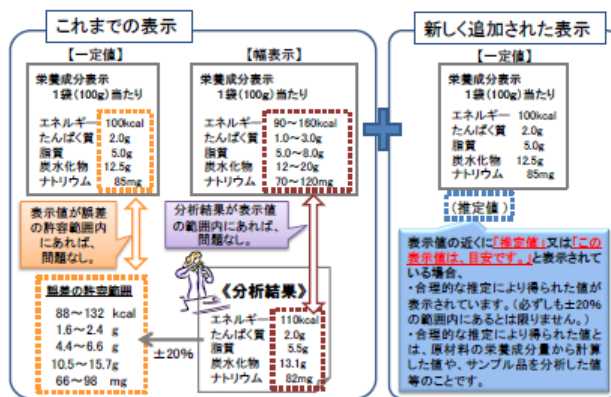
これまでの表示

【一定値】

栄養成分表示
1袋(100g)当たり

| | |
|---|---|
| エネルギー | 100kcal |
| たんぱく質 | 2.0g |
| 脂質 | 5.0g |
| 炭水化物 | 12.5g |
| ナトリウム | 85mg |

【幅表示】

栄養成分表示
1袋(100g)当たり

| | |
|---|---|
| エネルギー | 90～160kcal |
| たんぱく質 | 1.0～3.0g |
| 脂質 | 5.0～8.0g |
| 炭水化物 | 12～20g |
| ナトリウム | 70～120mg |

表示値が誤差の許容範囲内にあれば、問題なし。

分析結果が表示値の範囲内にあれば、問題なし。

誤差の許容範囲

88～132 kcal
1.6～2.4 g
4.4～6.6 g
10.5～15.7g
66～98 mg

±20%

《分析結果》

| | |
|---|---|
| エネルギー | 110kcal |
| たんぱく質 | 2.0g |
| 脂質 | 5.5g |
| 炭水化物 | 13.1g |
| ナトリウム | 82mg |

新しく追加された表示

【一定値】

栄養成分表示
1袋(100g)当たり

| | |
|---|---|
| エネルギー | 100kcal |
| たんぱく質 | 2.0g |
| 脂質 | 5.0g |
| 炭水化物 | 12.5g |
| ナトリウム | 85mg |

(推定値)

表示値の近くに「推定値」又は「この表示値は、目安です。」と表示されている場合、
・合理的な推定により得られた値が表示されています。(必ずしも±20%の範囲内にあるとは限りません。)
・合理的な推定により得られた値とは、原材料の栄養成分量から計算した値や、サンプル品を分析した値等のことです。